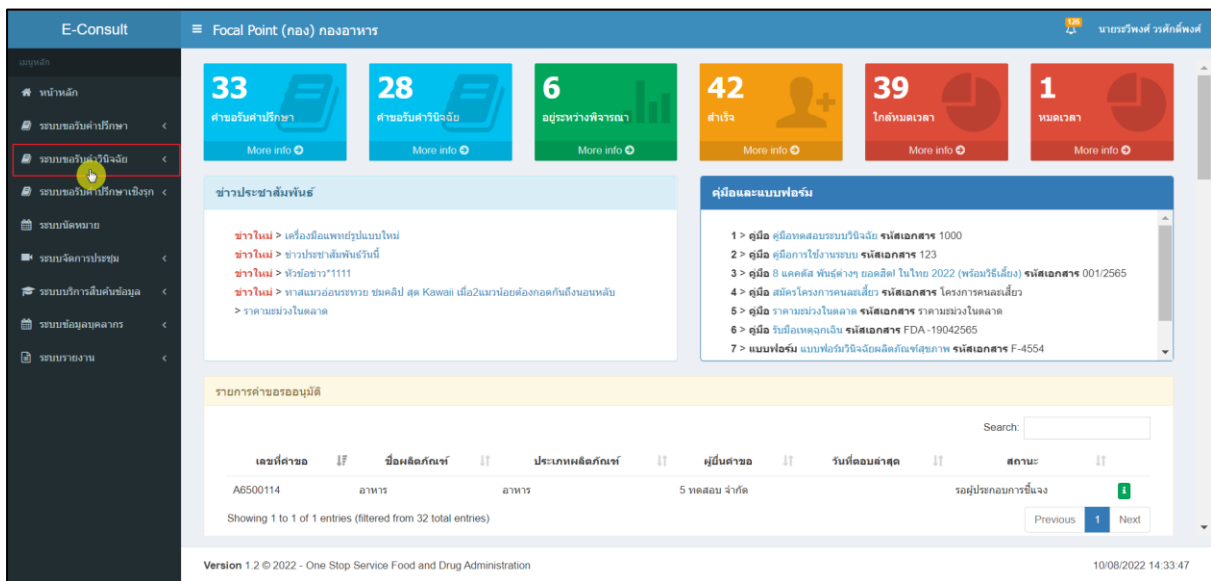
E-Consult

≡ Focal Point (กอง) กองอาหาร

126

นายธวัชพงศ์ วรศักดิ์พงศ์

เมนูหลัก

หน้าหลัก

ระบบขอรับคำปรึกษา

ระบบขอรับคำวินิจฉัย

ระบบขอรับคำปรึกษาเชิงรุก

ระบบนัดหมาย

ระบบจัดการประชุม

ระบบบริการสืบค้นข้อมูล

ระบบข้อมูลบุคลากร

ระบบรายงาน

33
คำขอรับคำปรึกษา
More info

28
คำขอรับคำวินิจฉัย
More info

6
อยู่ระหว่างพิจารณา
More info

42
สำเร็จ
More info

39
ใกล้หมดเวลา
More info

1
หมดเวลา
More info

ข่าวประชาสัมพันธ์

ข่าวใหม่ > เครื่องมือแพทย์รูปแบบใหม่
ข่าวใหม่ > ข่าวประชาสัมพันธ์วันนี้
ข่าวใหม่ > หัวข้อข่าว*1111
ข่าวใหม่ > ทาสแมวอ่อนระทวย ชมคลิป สุด Kawaii เมื่อ2แมวน้อยต้องกอดกันถึงนอนหลับ
> ราคามะม่วงในตลาด

คู่มือและแบบฟอร์ม

1 > คู่มือ คู่มือทดสอบระบบวินิจฉัย รหัสเอกสาร 1000
2 > คู่มือ คู่มือการใช้งานระบบ รหัสเอกสาร 123
3 > คู่มือ 8 แคคตัส พันธุ์ต่างๆ ยอดฮิต! ในไทย 2022 (พร้อมวิธีเลี้ยง) รหัสเอกสาร 001/2565
4 > คู่มือ สมัครโครงการคนละเสี้ยว รหัสเอกสาร โครงการคนละเสี้ยว
5 > คู่มือ ราคามะม่วงในตลาด รหัสเอกสาร ราคามะม่วงในตลาด
6 > คู่มือ รับมือเหตุฉุกเฉิน รหัสเอกสาร FDA -19042565
7 > แบบฟอร์ม แบบฟอร์มวินิจฉัยผลิตภัณฑ์สุขภาพ รหัสเอกสาร F-4554

รายการคำขอรออนุมัติ

Search:

| เลขที่คำขอ | ชื่อผลิตภัณฑ์ | ประเภทผลิตภัณฑ์ | ผู้ยื่นคำขอ | วันที่ตอบล่าสุด | สถานะ | |
|---|---|---|---|---|---|---|
| A6500114 | อาหาร | อาหาร | 5 ทดสอบ จำกัด | | รอผู้ประกอบการชี้แจง | i |

Showing 1 to 1 of 1 entries (filtered from 32 total entries)

Previous 1 Next

Version 1.2 © 2022 - One Stop Service Food and Drug Administration

10/08/2022 14:33:47